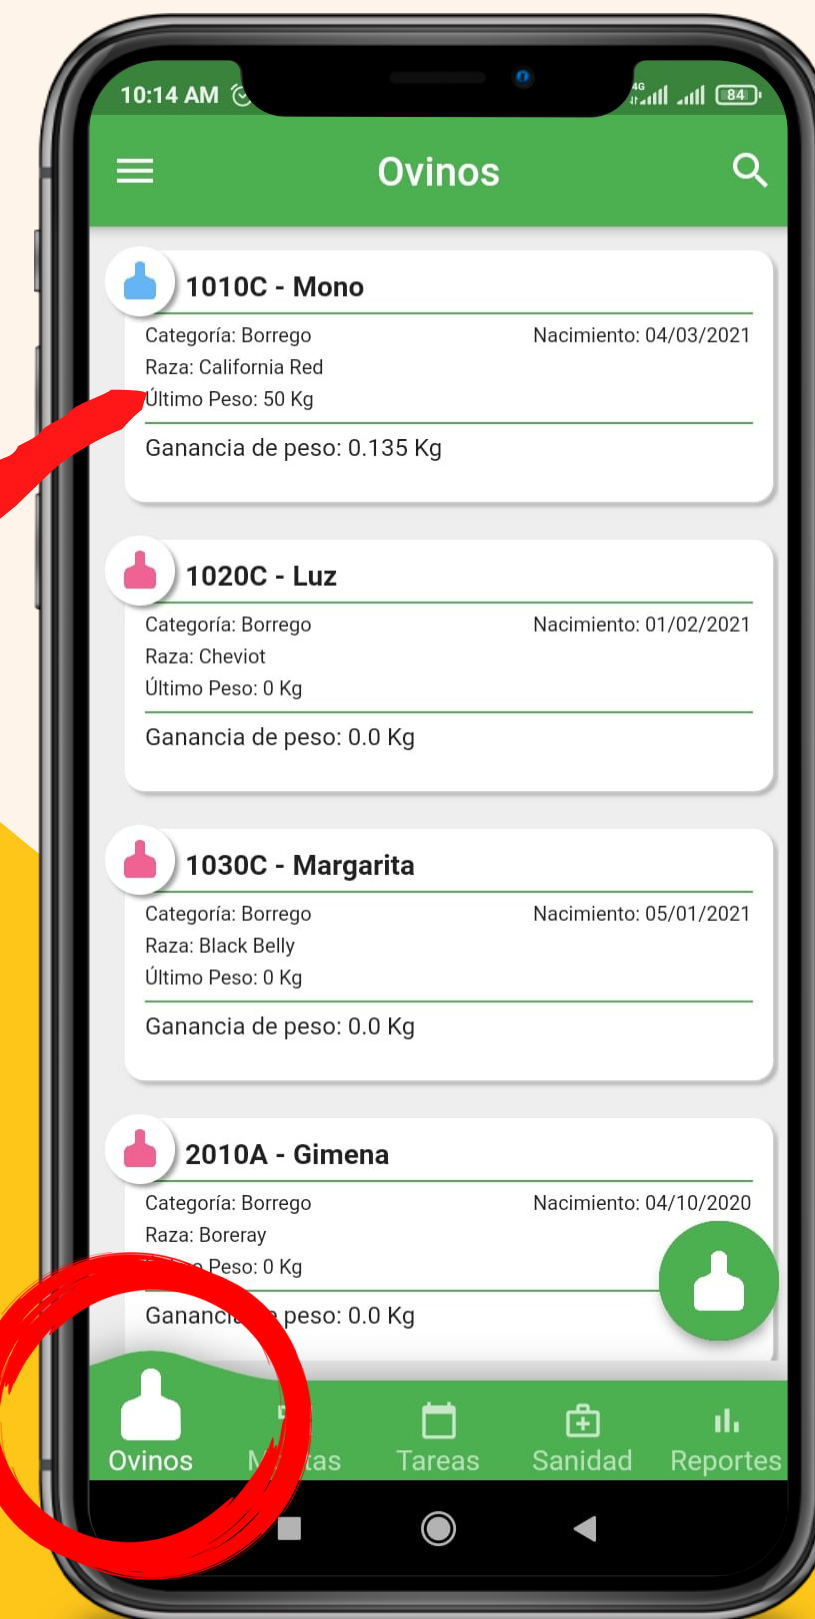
10:14 AM

84

Ovinos

1010C - Mono

Categoría: Borrego

Nacimiento: 04/03/2021

Raza: California Red

Último Peso: 50 Kg

Ganancia de peso: 0.135 Kg

1020C - Luz

Categoría: Borrego

Nacimiento: 01/02/2021

Raza: Cheviot

Último Peso: 0 Kg

Ganancia de peso: 0.0 Kg

1030C - Margarita

Categoría: Borrego

Nacimiento: 05/01/2021

Raza: Black Belly

Último Peso: 0 Kg

Ganancia de peso: 0.0 Kg

2010A - Gimena

Categoría: Borrego

Nacimiento: 04/10/2020

Raza: Boreray

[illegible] Peso: 0 Kg

Gananci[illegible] peso: 0.0 Kg

Ovinos M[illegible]tas Tareas Sanidad Reportes